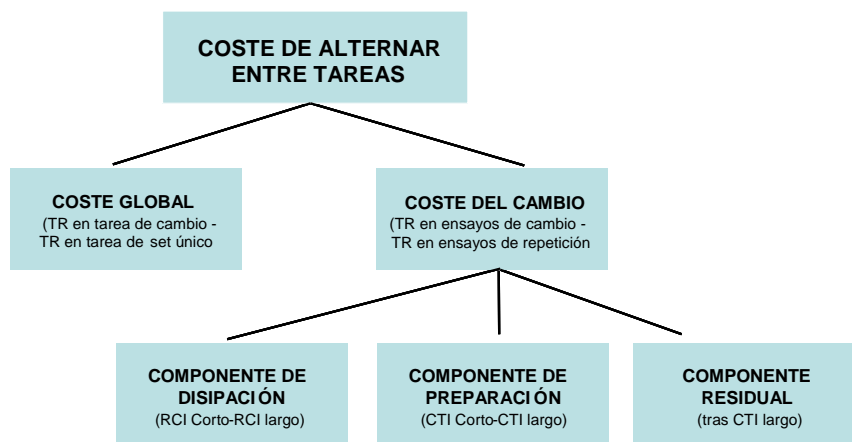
COSTE DE ALTERNAR ENTRE TAREAS

COSTE GLOBAL
(TR en tarea de cambio - TR en tarea de set único

COSTE DEL CAMBIO
(TR en ensayos de cambio - TR en ensayos de repetición

COMPONENTE DE DISIPACIÓN
(RCI Corto-RCI largo)

COMPONENTE DE PREPARACIÓN
(CTI Corto-CTI largo)

COMPONENTE RESIDUAL
(tras CTI largo)